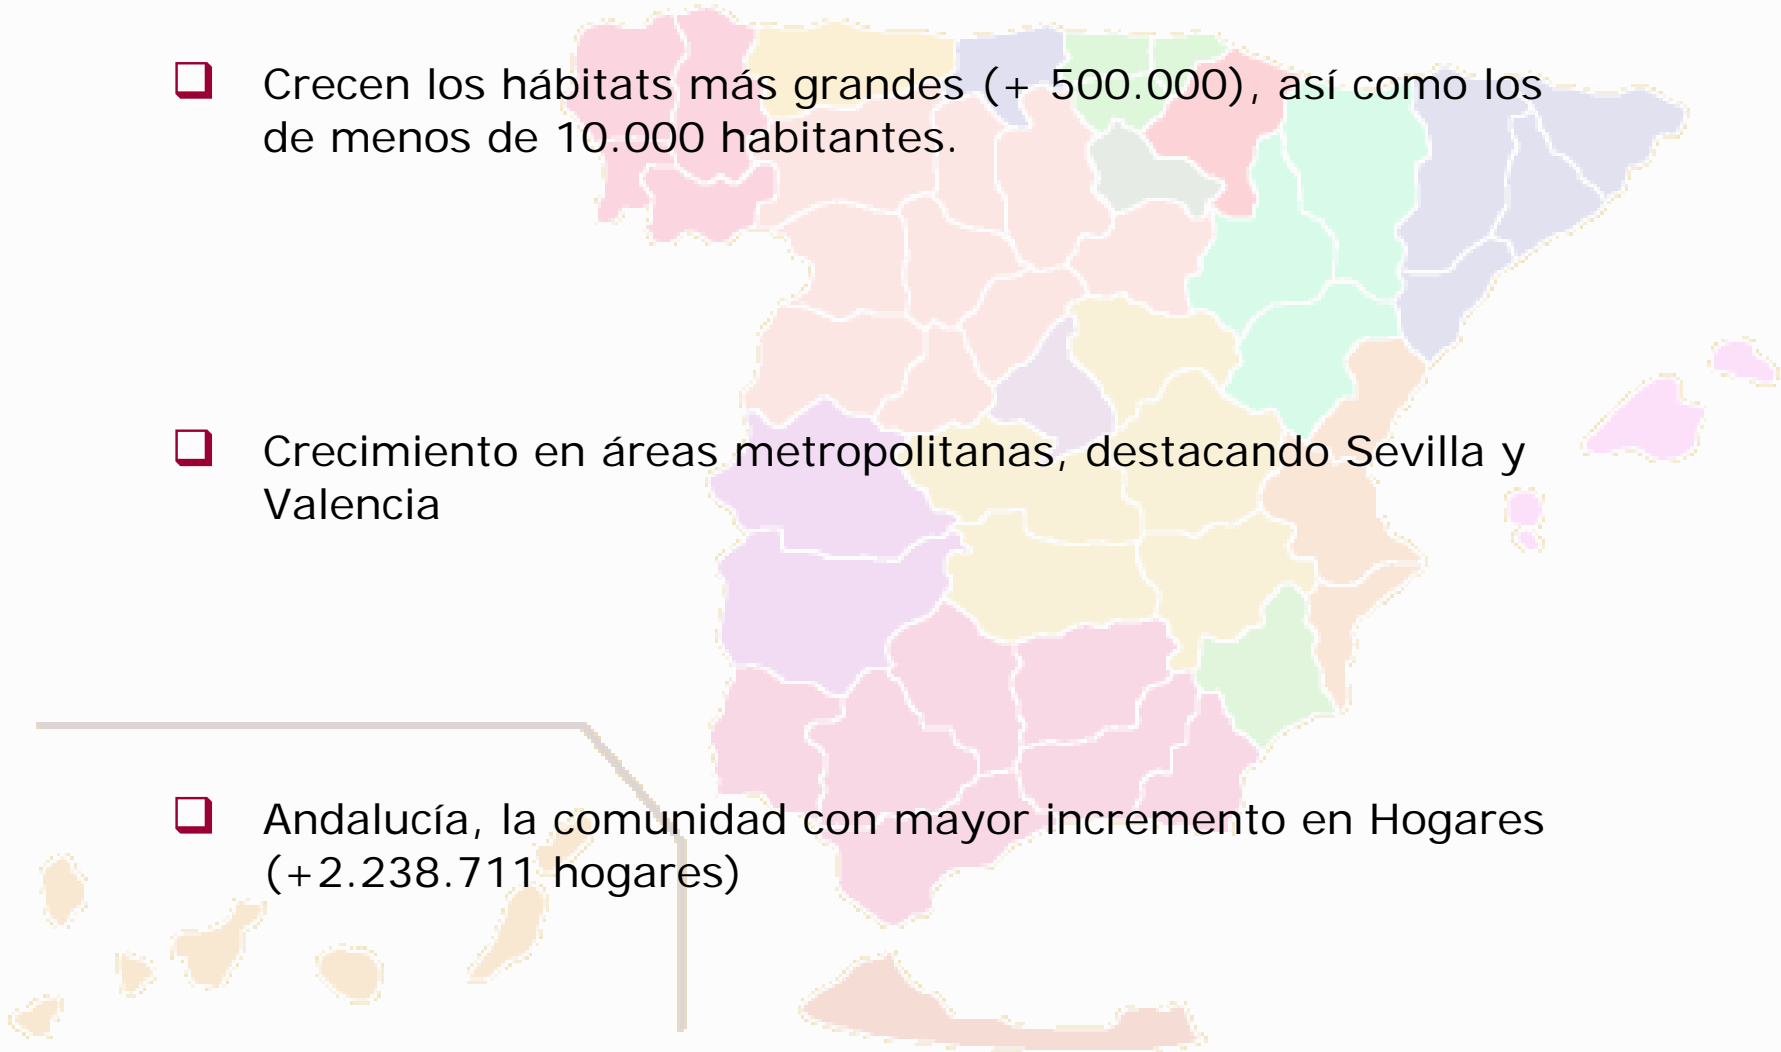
Crecen los hábitats más grandes (+ 500.000), así como los de menos de 10.000 habitantes.

Crecimiento en áreas metropolitanas, destacando Sevilla y Valencia

Andalucía, la comunidad con mayor incremento en Hogares (+2.238.711 hogares)